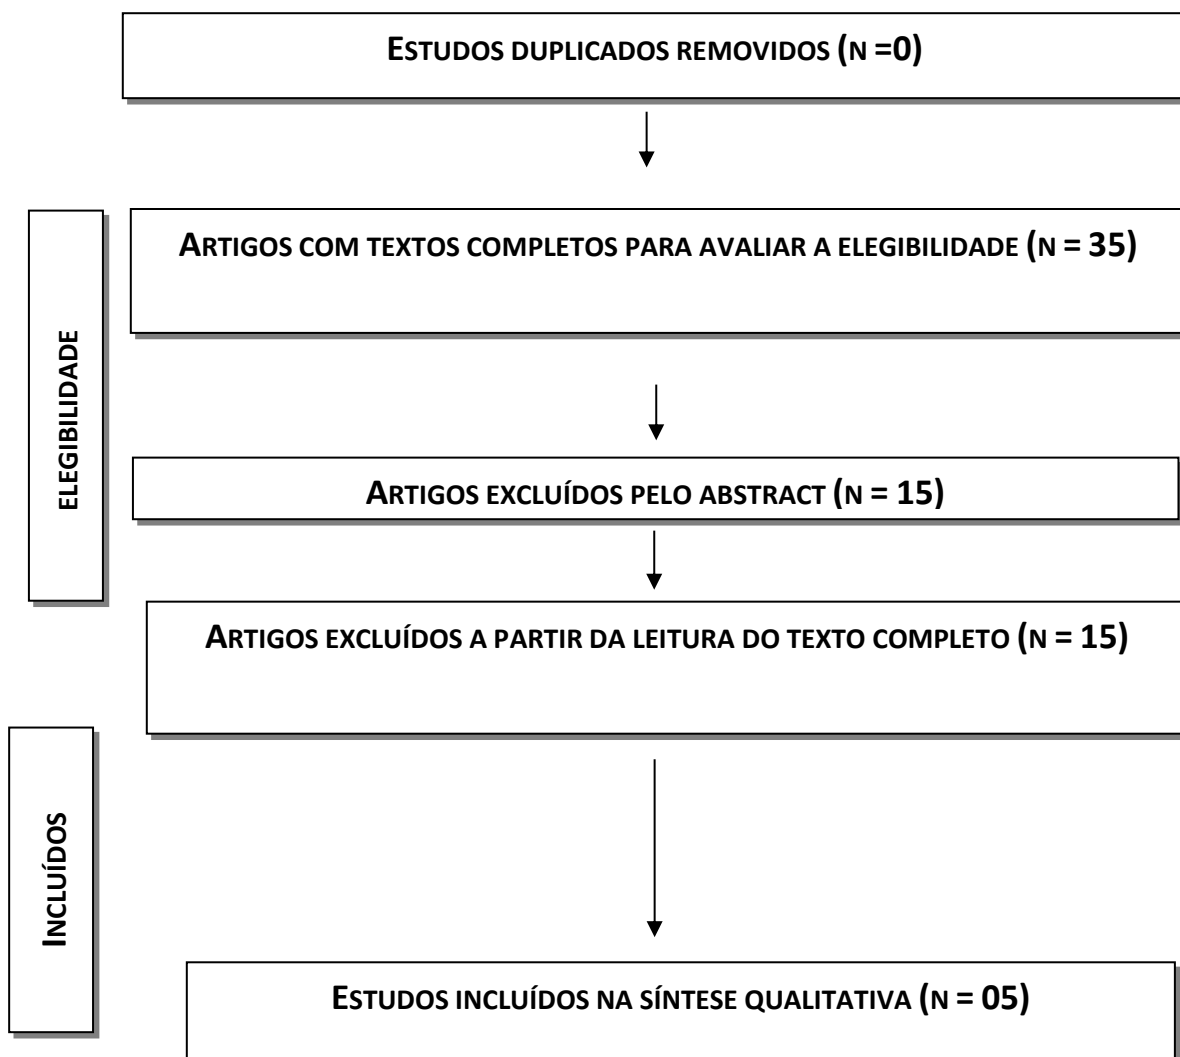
ESTUDOS DUPLICADOS REMOVIDOS (N =0)

ELEGIBILIDADE

ARTIGOS COM TEXTOS COMPLETOS PARA AVALIAR A ELEGIBILIDADE (N = 35)

ARTIGOS EXCLUÍDOS PELO ABSTRACT (N = 15)

ARTIGOS EXCLUÍDOS A PARTIR DA LEITURA DO TEXTO COMPLETO (N = 15)

INCLUÍDOS

ESTUDOS INCLUÍDOS NA SÍNTESE QUALITATIVA (N = 05)